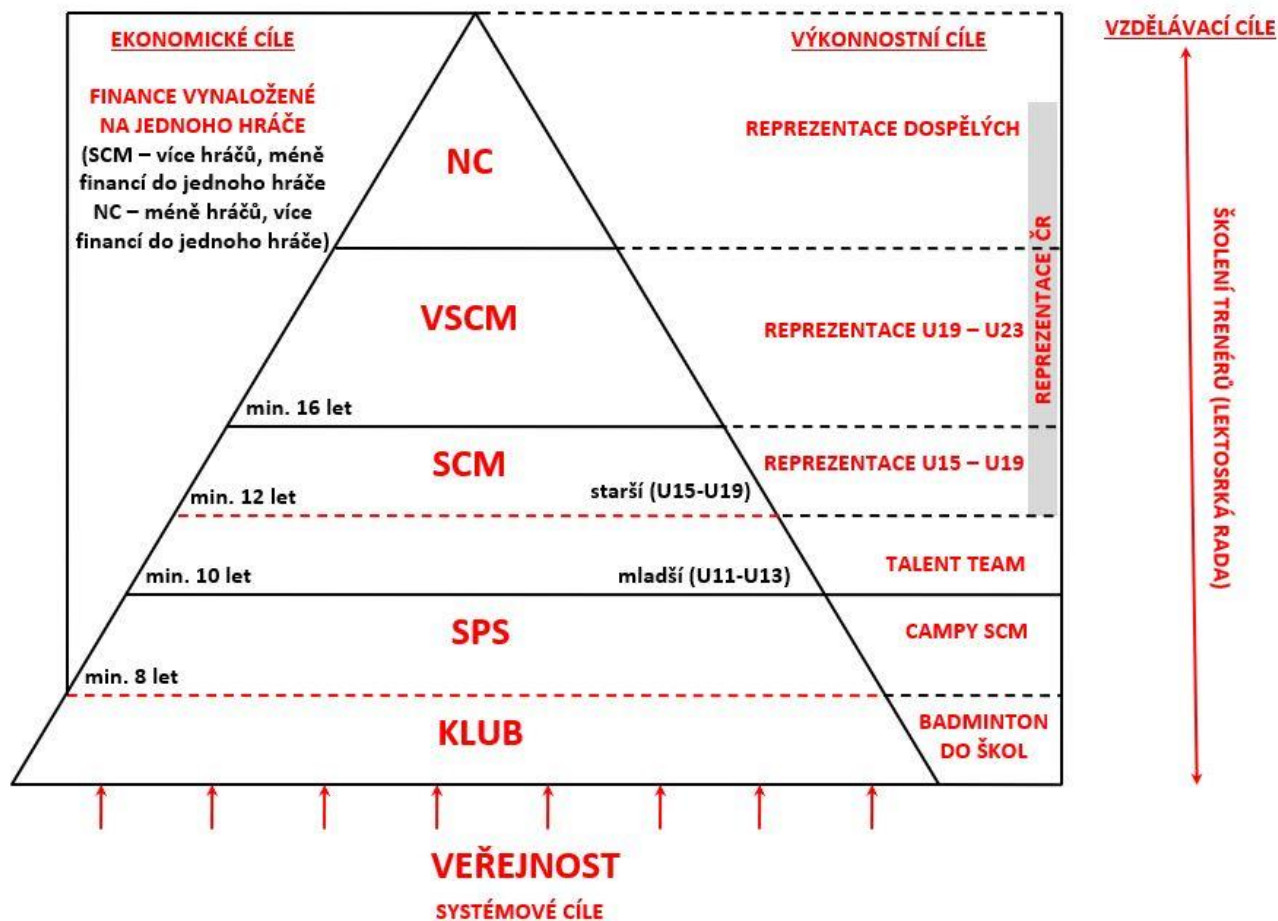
EKONOMICKÉ CÍLE

FINANCE VYNALOŽENÉ NA JEDNOHO HRÁČE

(SCM – více hráčů, méně financí do jednoho hráče NC – méně hráčů, více financí do jednoho hráče)

VÝKONNOSTNÍ CÍLE

VZDĚLÁVACÍ CÍLE

NC

REPREZENTACE DOSPĚLÝCH

REPREZENTACE ČR

VSCM

REPREZENTACE U19 – U23

min. 16 let

SCM

REPREZENTACE U15 – U19

min. 12 let

starší (U15-U19)

TALENT TEAM

min. 10 let

mladší (U11-U13)

SPS

CAMPY SCM

min. 8 let

KLUB

BADMINTON DO ŠKOL

ŠKOLENÍ TRENÉRŮ (LEKTOSRKÁ RADA)

VEŘEJNOST

SYSTÉMOVÉ CÍLE